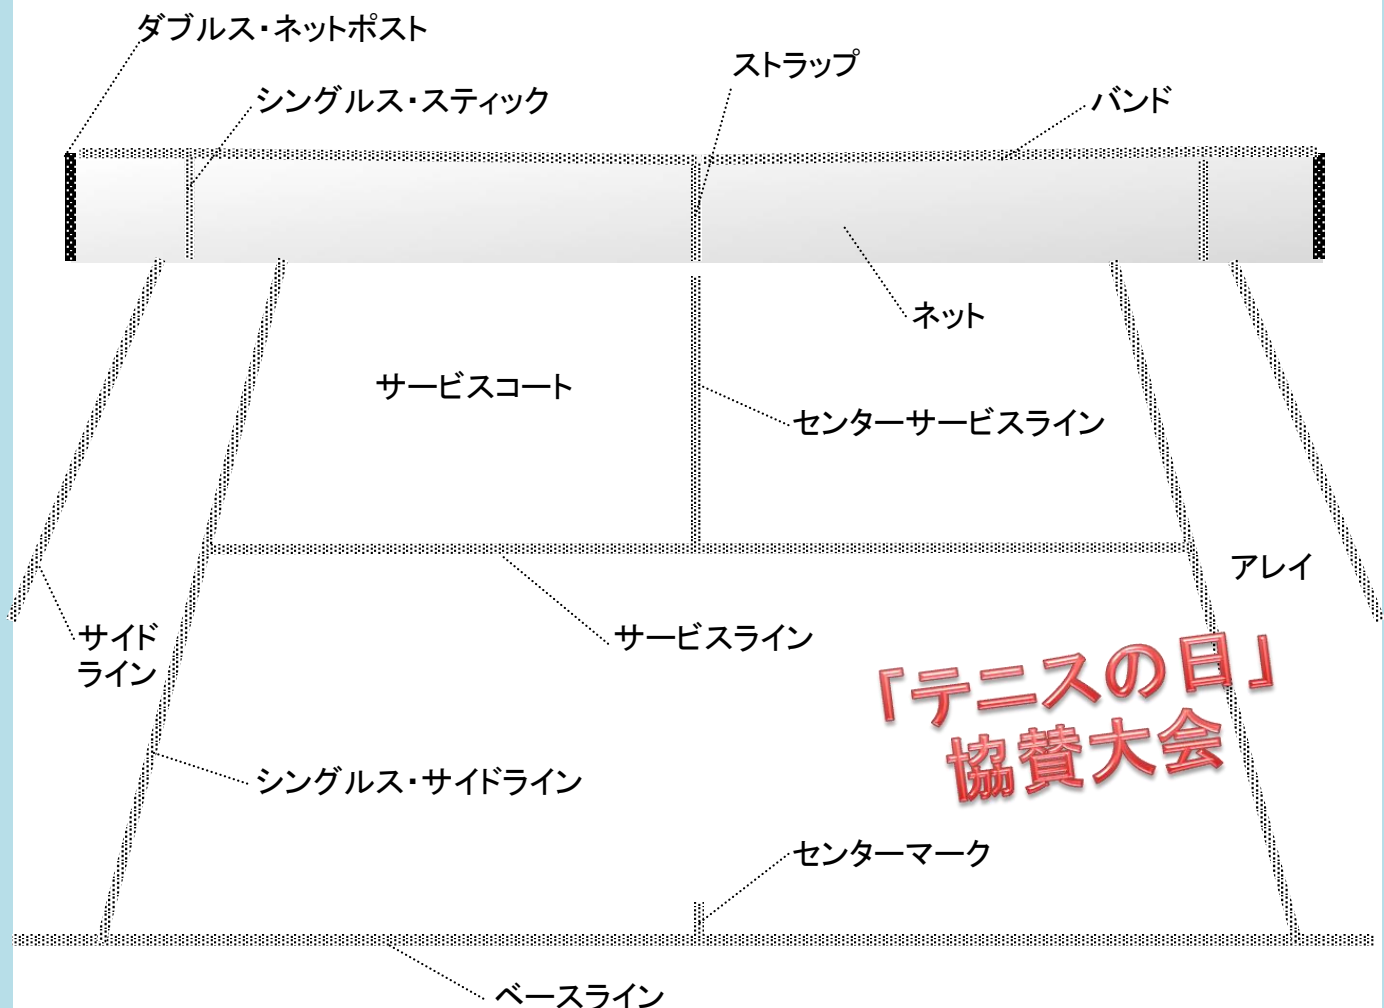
ダブルス・ネットポスト

シングルス・スティック

ストラップ

バンド

ネット

サービスコート

センターサービスライン

アレイ

サイド
ライン

サービスライン

「テニスの日」
協賛大会

シングルス・サイドライン

センターマーク

ベースライン